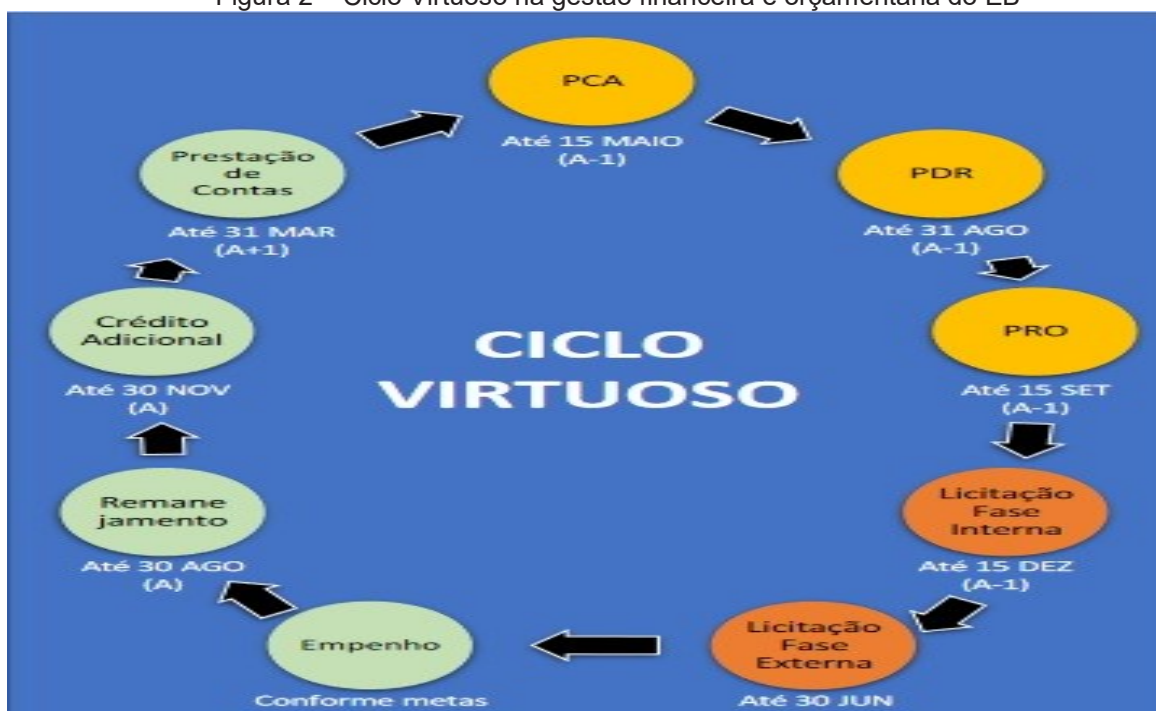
Figura 2 – Ciclo Virtuoso na gestão financeira e orçamentária do EB

PCA
Até 15 MAIO (A-1)

PDR
Até 31 AGO (A-1)

PRO
Até 15 SET (A-1)

Licitação Fase Interna
Até 15 DEZ (A-1)

Licitação Fase Externa
Até 30 JUN

Empenho
Conforme metas

Remane jamento
Até 30 AGO (A)

Crédito Adicional
Até 30 NOV (A)

Prestação de Contas
Até 31 MAR (A+1)

CICLO VIRTUOSO